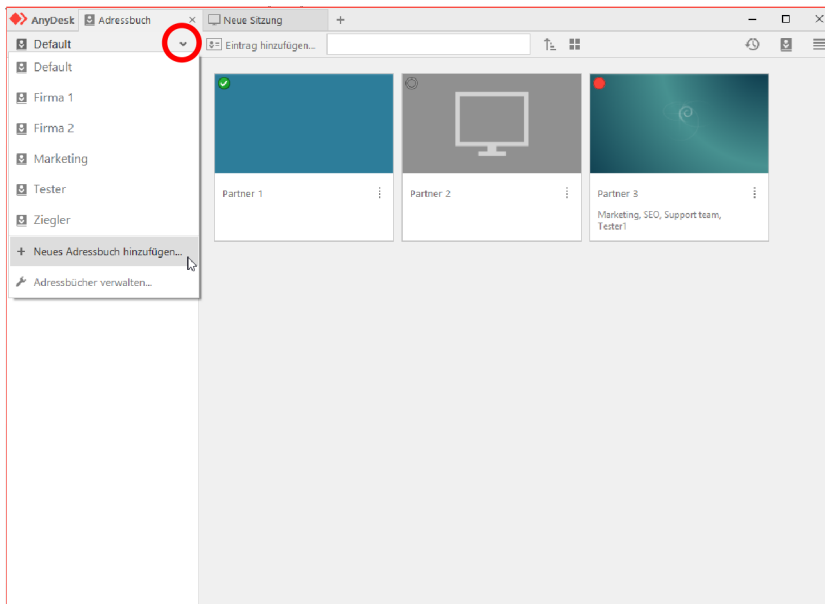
AnyDesk Adressbuch × Neue Sitzung +

Default

Eintrag hinzufügen...

Default

Firma 1

Firma 2

Marketing

Tester

Ziegler

+ Neues Adressbuch hinzufügen...

Adressbücher verwalten...

Partner 1

Partner 2

Partner 3

Marketing, SEO, Support team, Tester1